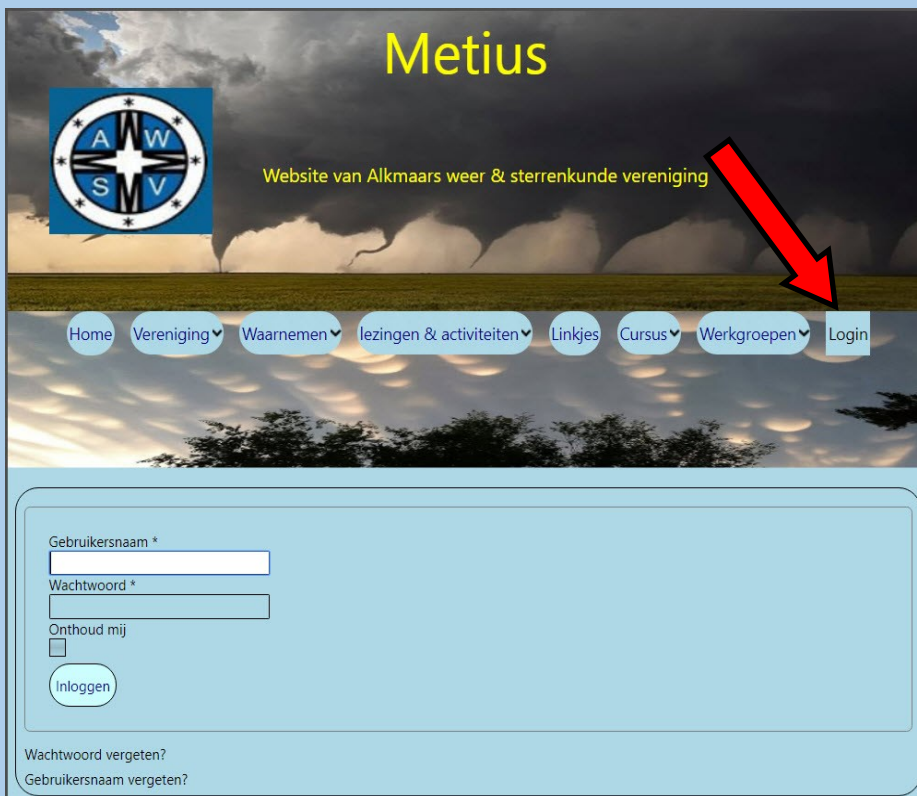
Metius

A W S V

Website van Alkmaars weer & sterrenkunde vereniging

Home Vereniging Waarnemen lezingen & activiteiten Linkjes Cursus Werkgroepen Login

Gebruikersnaam *

Wachtwoord *

Onthoud mij

Inloggen

Wachtwoord vergeten?

Gebruikersnaam vergeten?